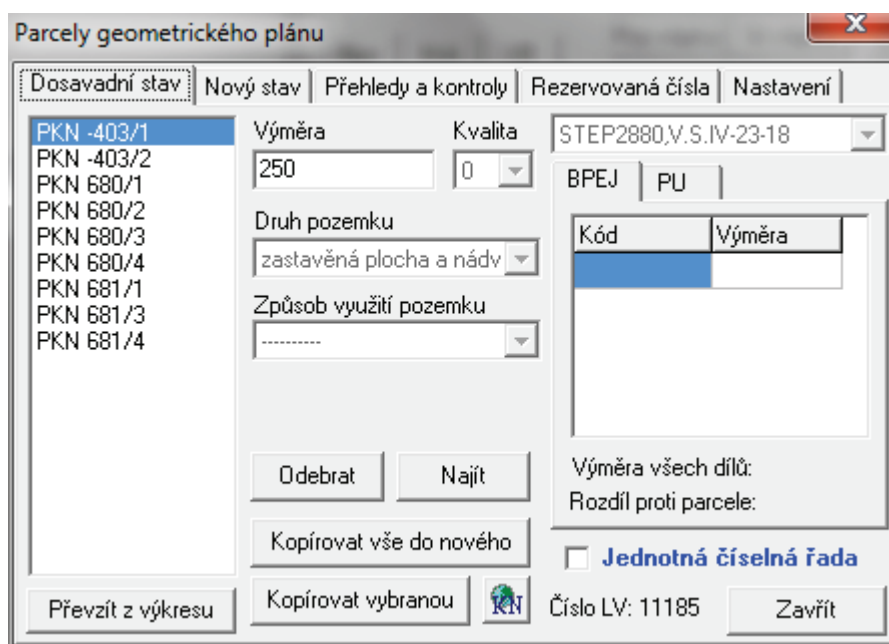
Parcely geometrického plánu

Dosavadní stav | Nový stav | Přehledy a kontroly | Rezervovaná čísla | Nastavení

PKN -403/1
PKN -403/2
PKN 680/1
PKN 680/2
PKN 680/3
PKN 680/4
PKN 681/1
PKN 681/3
PKN 681/4

Výměra
250

Kvalita
0

STEP2880,V.S.IV-23-18

BPEJ | PU

| Kód | Výměra |
|---|---|
| | |

Druh pozemku
zastavěná plocha a nádv

Způsob využití pozemku
----------

Odebrat
Najít

Výměra všech dílů:
Rozdíl proti parcele:

Kopírovat vše do nového

Jednotná číselná řada

Převzít z výkresu
Kopírovat vybranou
KN
Číslo LV: 11185
Zavřít